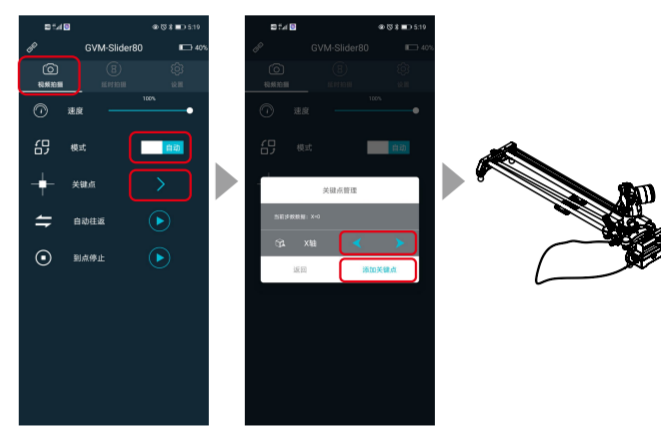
5:19

GVM-Slider80

40%

视频拍摄

延时拍摄

设置

速度

100%

模式

自动

关键点

自动往返

到点停止

5:19

GVM-Slider80

40%

视频拍摄

延时拍摄

设置

速度

100%

模式

自动

关键点管理

当前步数数轴：X=0

X轴

返回

添加关键点